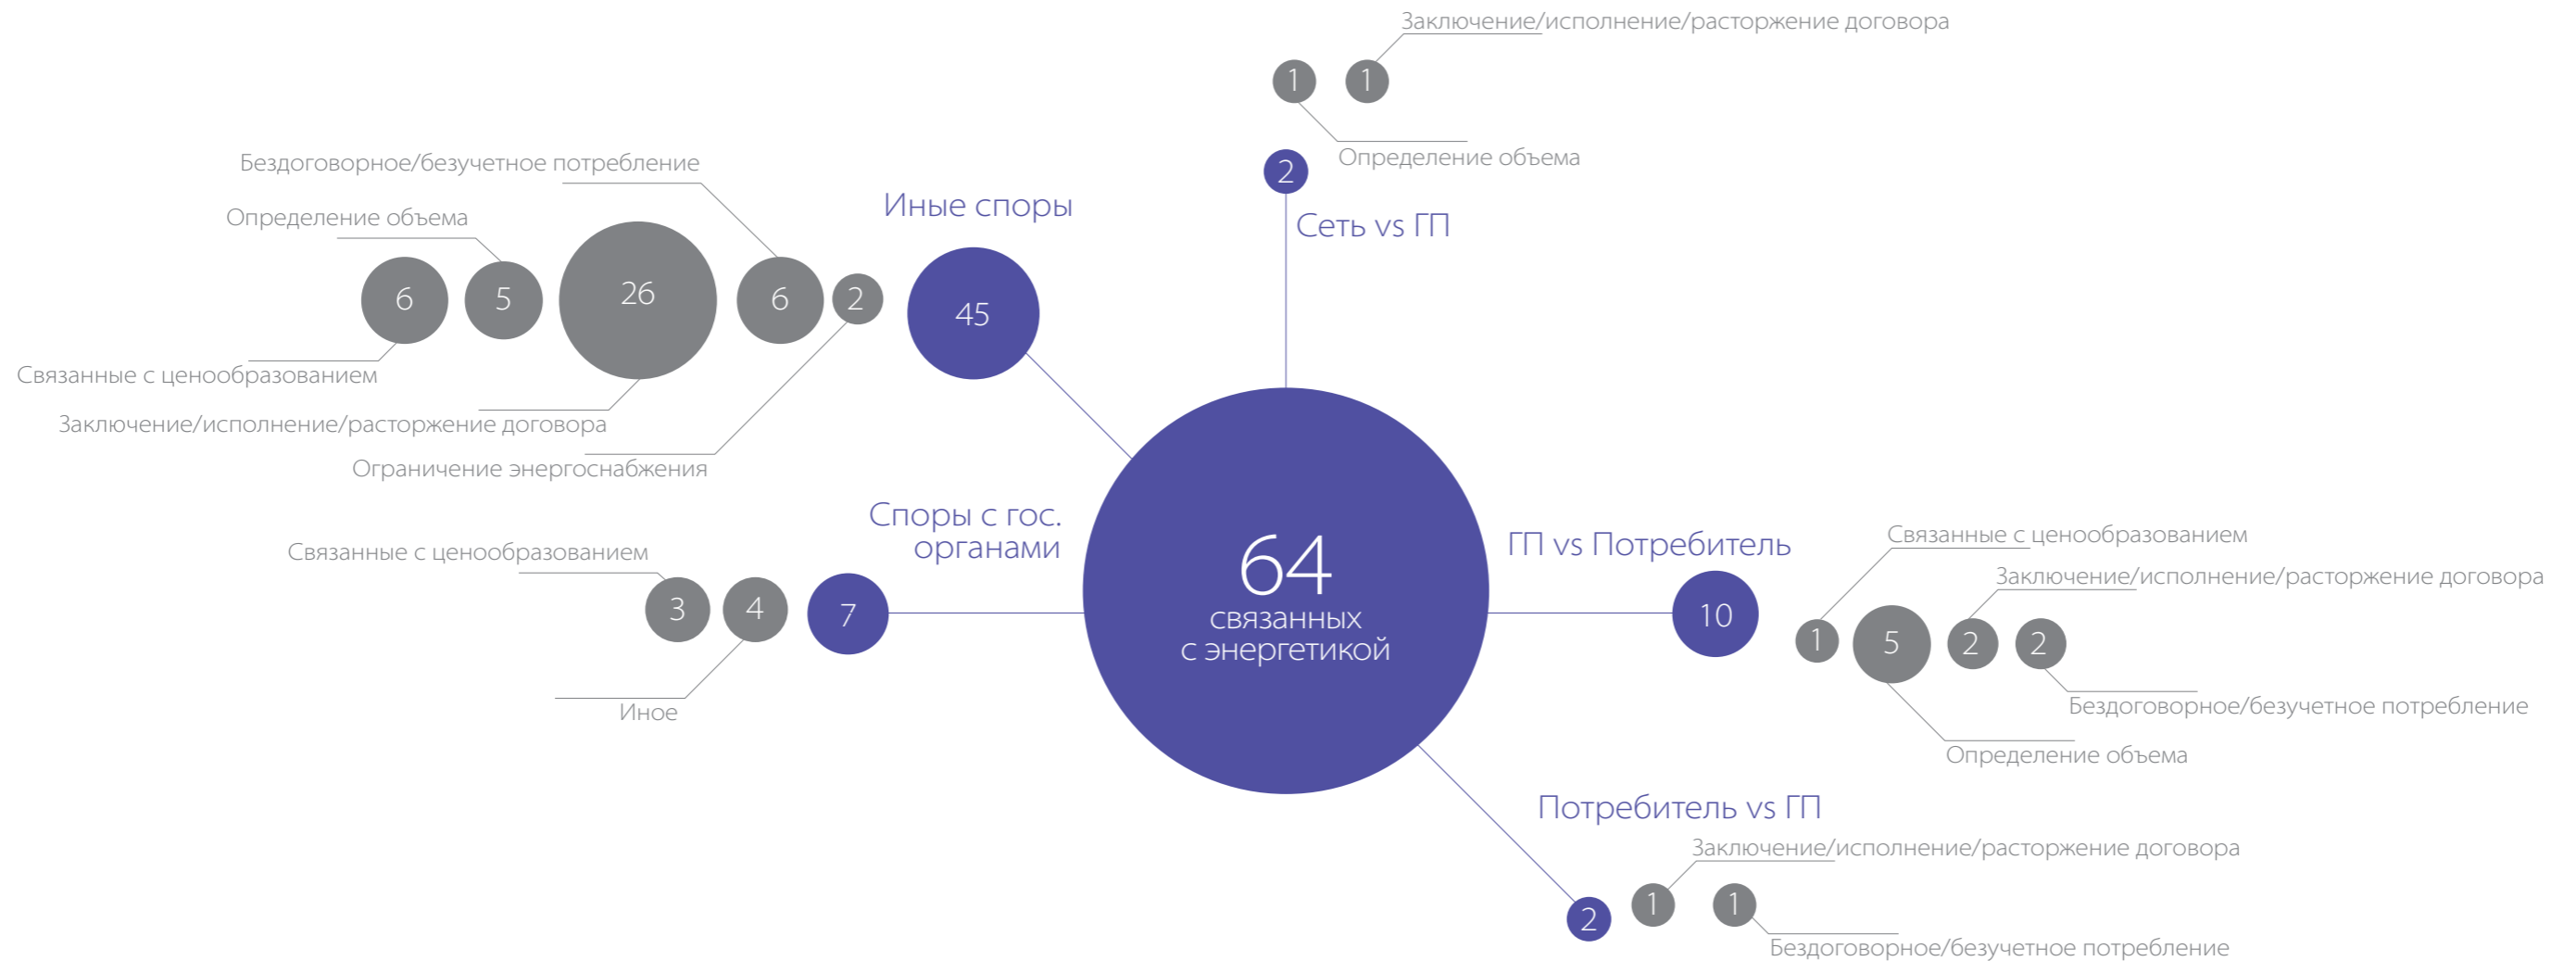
Заключение/исполнение/расторжение договора

1 1

Определение объема

2

Сеть vs ГП

Бездоговорное/безучетное потребление

Определение объема

Иные споры

6 5 26 6 2 45

Связанные с ценообразованием

Заключение/исполнение/расторжение договора

Ограничение энергоснабжения

Споры с гос. органами

Связанные с ценообразованием

3 4 7

Иное

64 связанных с энергетикой

ГП vs Потребитель

Связанные с ценообразованием

Заключение/исполнение/расторжение договора

10

1 5 2 2

Бездоговорное/безучетное потребление

Определение объема

Потребитель vs ГП

Заключение/исполнение/расторжение договора

2 1 1

Бездоговорное/безучетное потребление